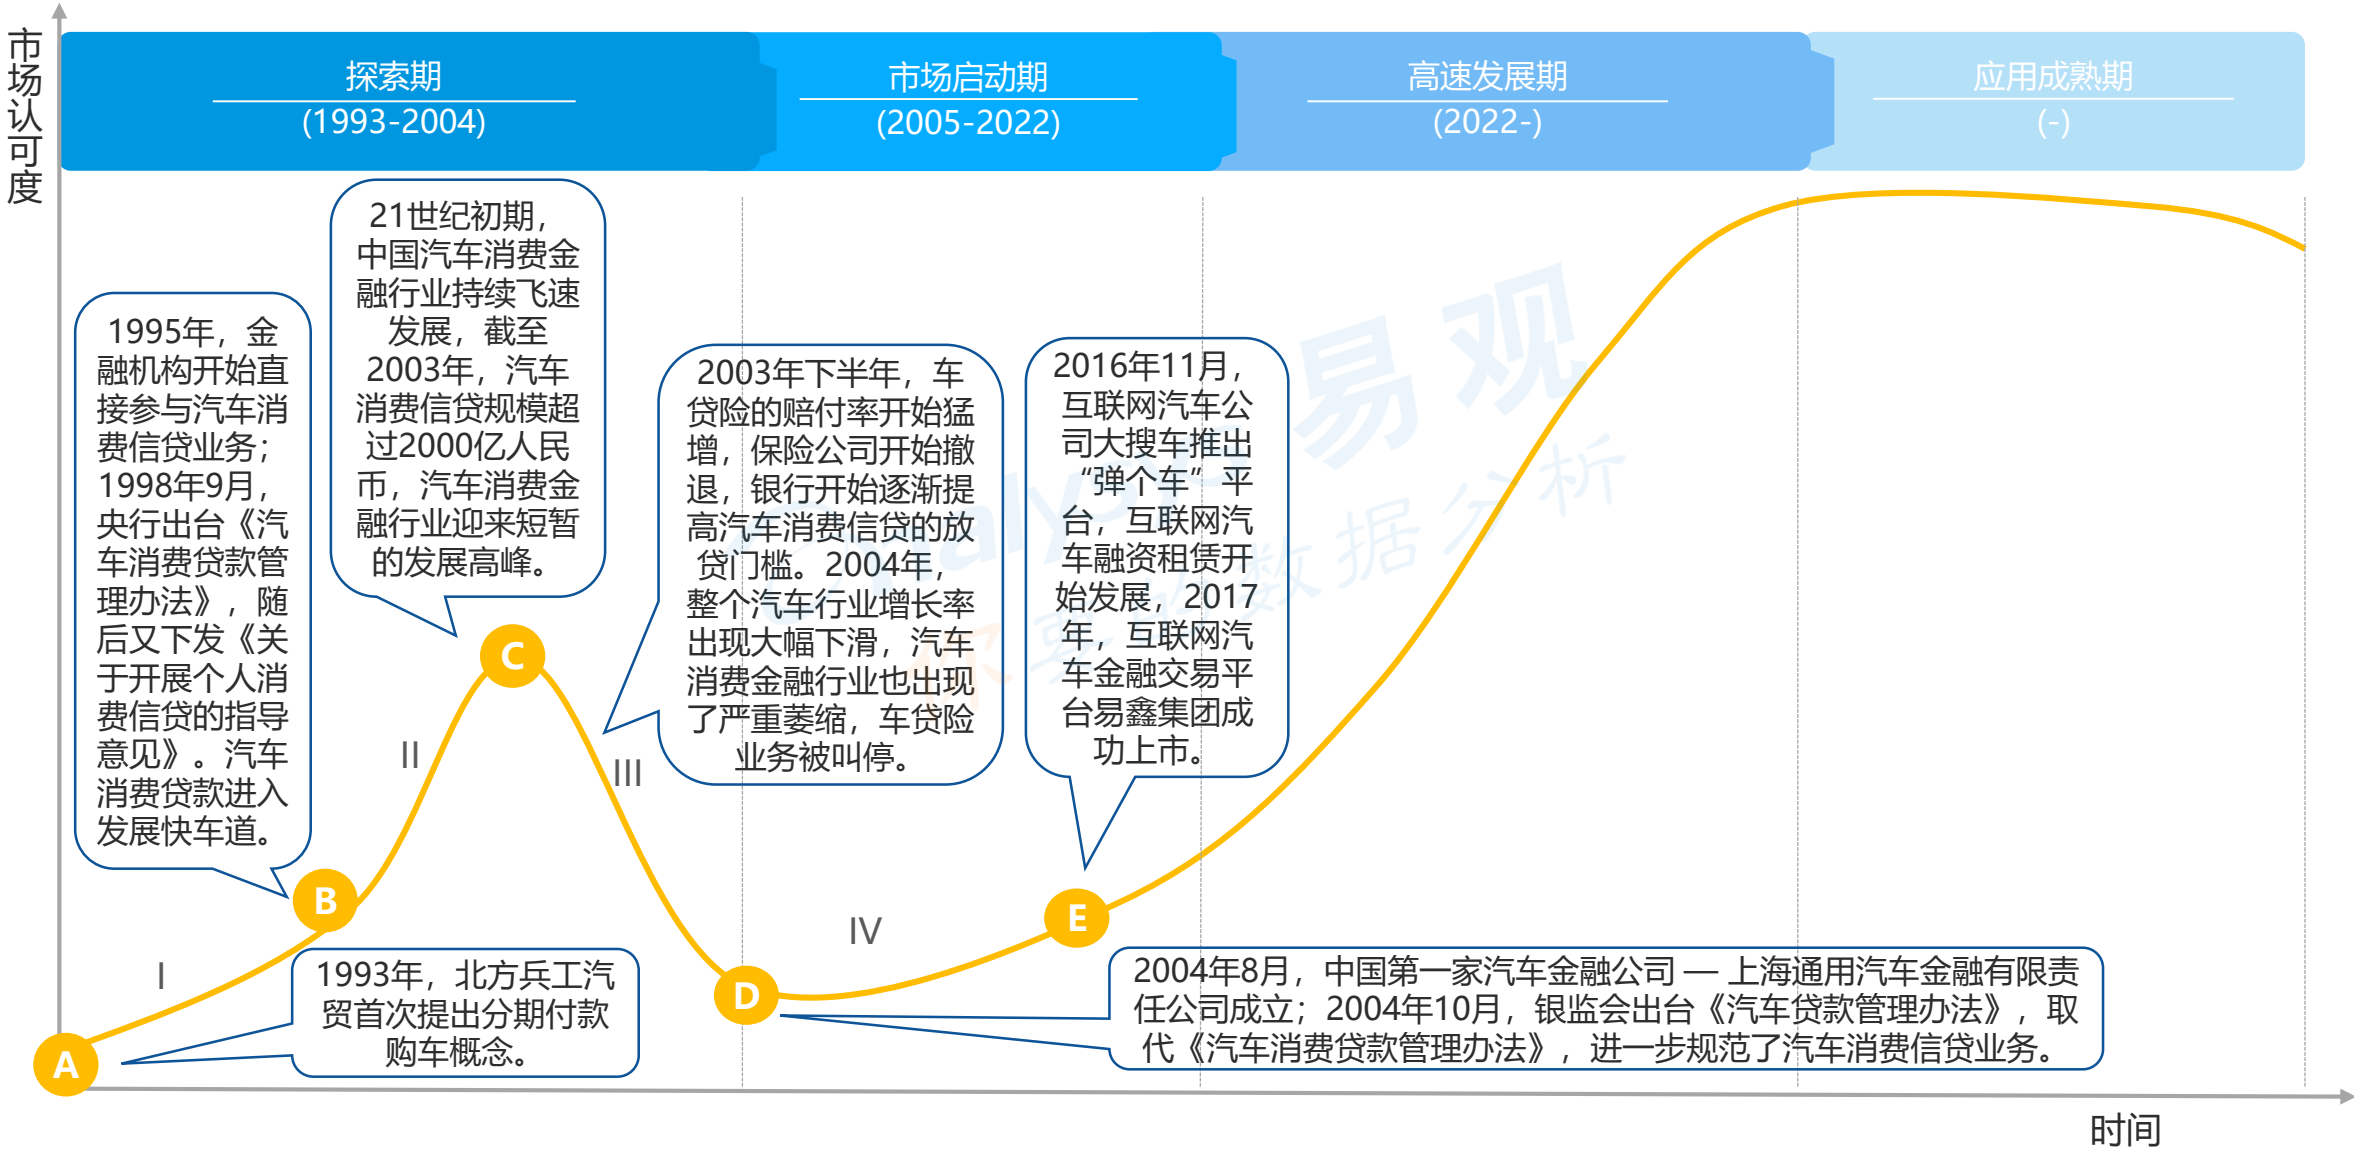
市场认可度

探索期
(1993-2004)

市场启动期
(2005-2022)

高速发展期
(2022-)

应用成熟期
(-)

1995年，金融机构开始直接参与汽车消费信贷业务；1998年9月，央行出台《汽车消费贷款管理办法》，随后又下发《关于开展个人消费信贷的指导意见》。汽车消费贷款进入发展快车道。

21世纪初期，中国汽车消费金融行业持续飞速发展，截至2003年，汽车消费信贷规模超过2000亿人民币，汽车消费金融行业迎来短暂的发展高峰。

2003年下半年，车贷险的赔付率开始猛增，保险公司开始撤退，银行开始逐渐提高汽车消费信贷的放贷门槛。2004年，整个汽车行业增长率出现大幅下滑，汽车消费金融行业也出现了严重萎缩，车贷险业务被叫停。

2016年11月，互联网汽车公司大搜车推出“弹个车”平台，互联网汽车融资租赁开始发展，2017年，互联网汽车金融交易平台易鑫集团成功上市。

C

II

III

B

I

IV

E

D

A

1993年，北方兵工汽贸首次提出分期付款购车概念。

2004年8月，中国第一家汽车金融公司 — 上海通用汽车金融有限责任公司成立；2004年10月，银监会出台《汽车贷款管理办法》，取代《汽车消费贷款管理办法》，进一步规范了汽车消费信贷业务。

时间